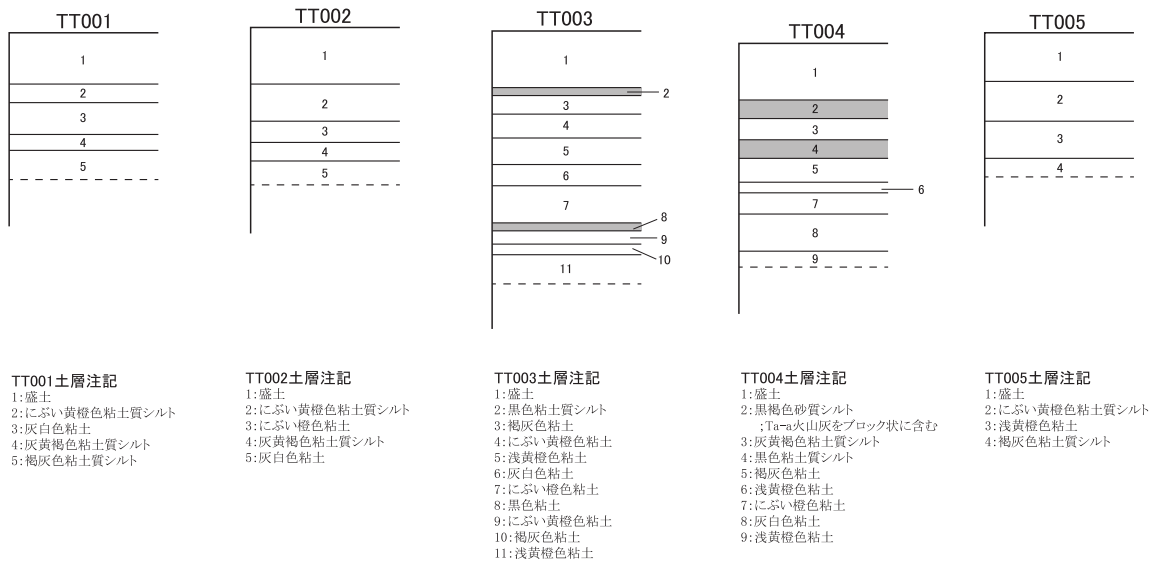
TT001

1
2
3
4
5

TT002

1
2
3
4
5

TT003

1
2
3
4
5
6
7
8
9
10
11

TT004

1
2
3
4
5
6
7
8
9

TT005

1
2
3
4

TT001土層注記
1:盛土
2:にぶい黄橙色粘土質シルト
3:灰白色粘土
4:灰黄褐色粘土質シルト
5:褐灰色粘土質シルト

TT002土層注記
1:盛土
2:にぶい黄橙色粘土質シルト
3:にぶい橙色粘土
4:灰黄褐色粘土質シルト
5:灰白色粘土

TT003土層注記
1:盛土
2:黒色粘土質シルト
3:褐灰色粘土
4:にぶい黄橙色粘土
5:浅黄橙色粘土
6:灰白色粘土
7:にぶい橙色粘土
8:黒色粘土
9:にぶい黄橙色粘土
10:褐灰色粘土
11:浅黄橙色粘土

TT004土層注記
1:盛土
2:黒褐色砂質シルト
;Ta-a火山灰をブロック状に含む
3:灰黄褐色粘土質シルト
4:黒色粘土質シルト
5:褐灰色粘土
6:浅黄橙色粘土
7:にぶい橙色粘土
8:灰白色粘土
9:浅黄橙色粘土

TT005土層注記
1:盛土
2:にぶい黄橙色粘土質シルト
3:浅黄橙色粘土
4:褐灰色粘土質シルト